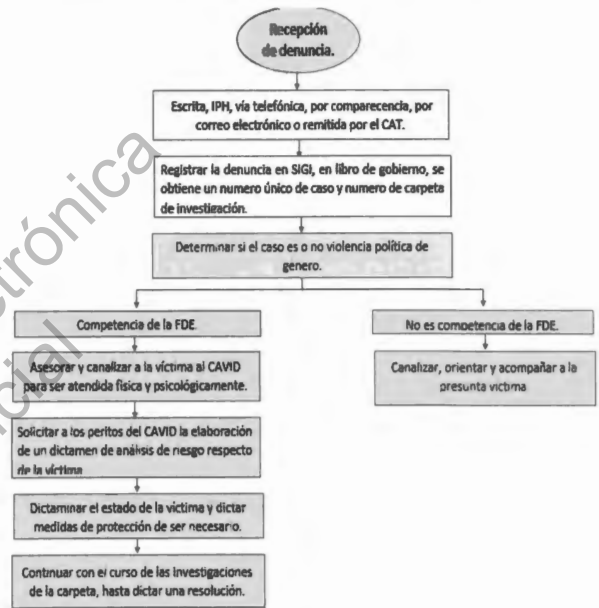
Recepción de denuncia.

Escrita, IPH, vía telefónica, por comparecencia, por correo electrónico o remitida por el CAT.

Registrar la denuncia en SIGI, en libro de gobierno, se obtiene un numero único de caso y numero de carpeta de investigación.

Determinar si el caso es o no violencia política de genero.

Competencia de la FDE.

No es competencia de la FDE.

Asesorar y canalizar a la víctima al CAVID para ser atendida física y psicológicamente.

Canalizar, orientar y acompañar a la presunta victima

Solicitar a los peritos del CAVID la elaboración de un dictamen de análisis de riesgo respecto de la víctima

Dictaminar el estado de la victima y dictar medidas de protección de ser necesario.

Continuar con el curso de las investigaciones de la carpeta, hasta dictar una resolución.

electrónica
oficial